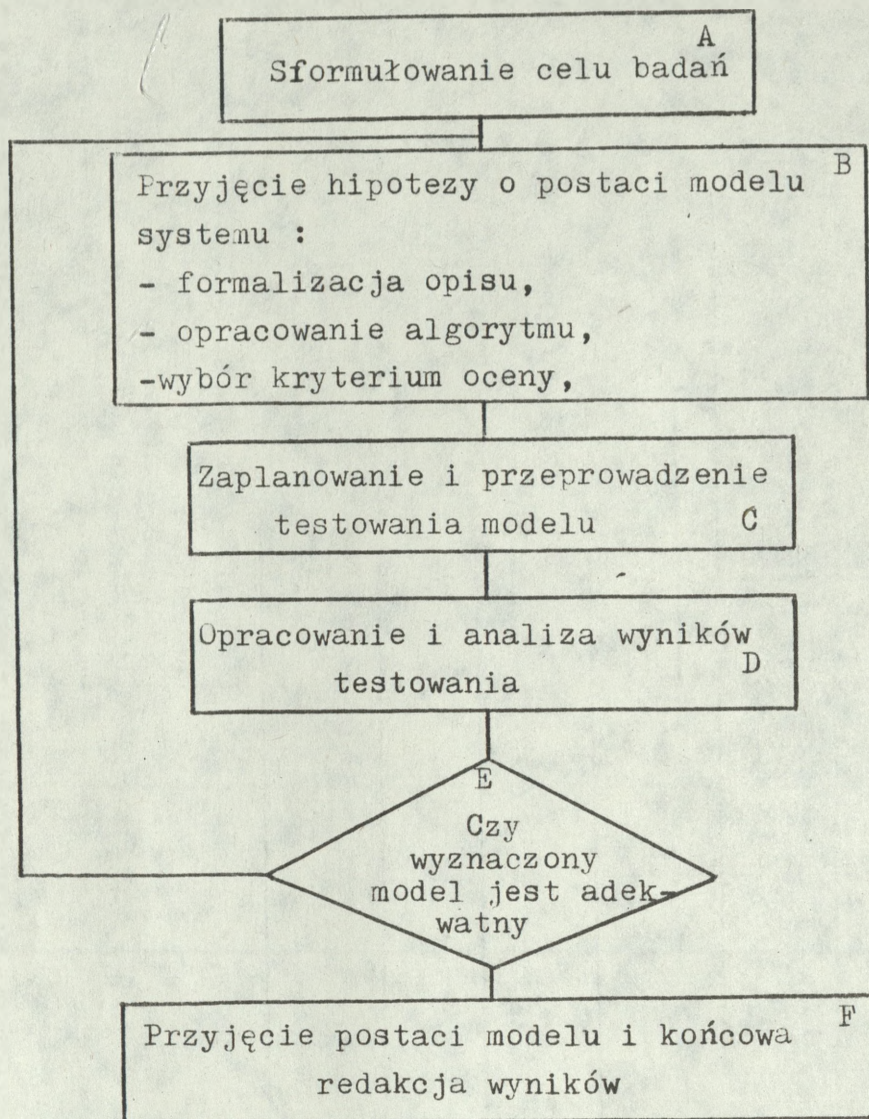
A
Sformułowanie celu badań

B
Przyjęcie hipotezy o postaci modelu systemu :
- formalizacja opisu,
- opracowanie algorytmu,
-wybór kryterium oceny,

Zaplanowanie i przeprowadzenie testowania modelu C

Opracowanie i analiza wyników testowania D

E
Czy wyznaczony model jest adekwatny

F
Przyjęcie postaci modelu i końcowa redakcja wyników